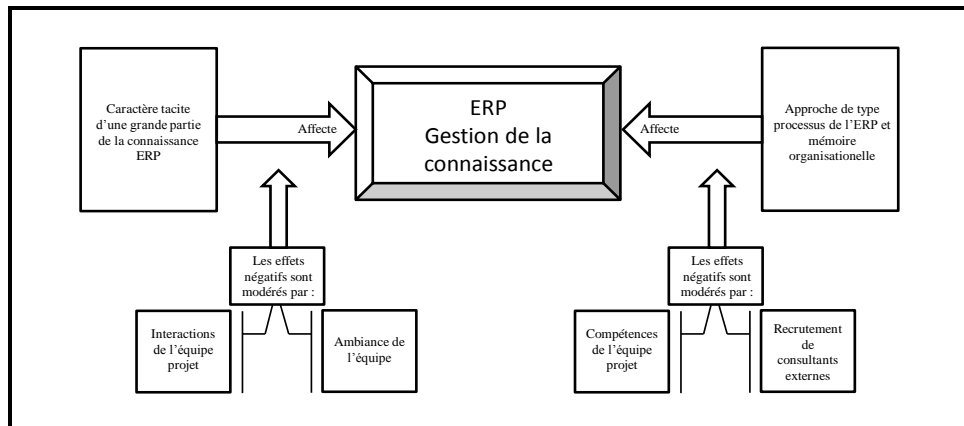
Caractère tacite d'une grande partie de la connaissance ERP

Affecte

ERP
Gestion de la connaissance

Affecte

Approche de type processus de l'ERP et mémoire organisationelle

Les effets négatifs sont modérés par :

Interactions de l'équipe projet

Ambiance de l'équipe

Les effets négatifs sont modérés par :

Compétences de l'équipe projet

Recrutement de consultants externes